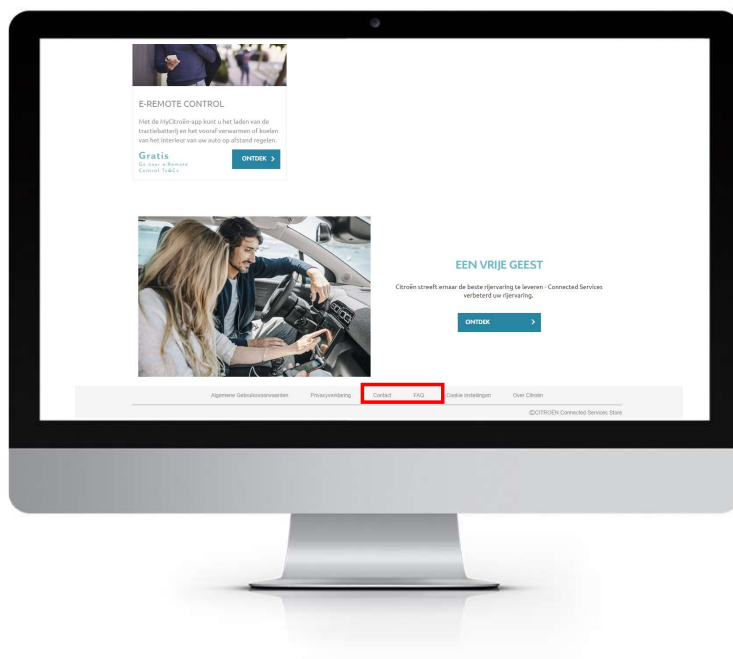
E-REMOTE CONTROL

Met de MyCitroën-app kunt u het laden van de tractiebatterij en het vooraf verwarmen of koelen van het interieur van uw auto op afstand regelen.

Gratis
Ga naar e-Remote Control Ts&Cs

ONTDEK >

EEN VRIJE GEEST

Citroën streeft ernaar de beste rijervaring te leveren - Connected Services verbeterd uw rijervaring.

ONTDEK >

Algemene Gebruiksvoorwaarden Privacyverklaring Contact FAQ Cookie instellingen Over Citroën

©CITROËN Connected Services Store